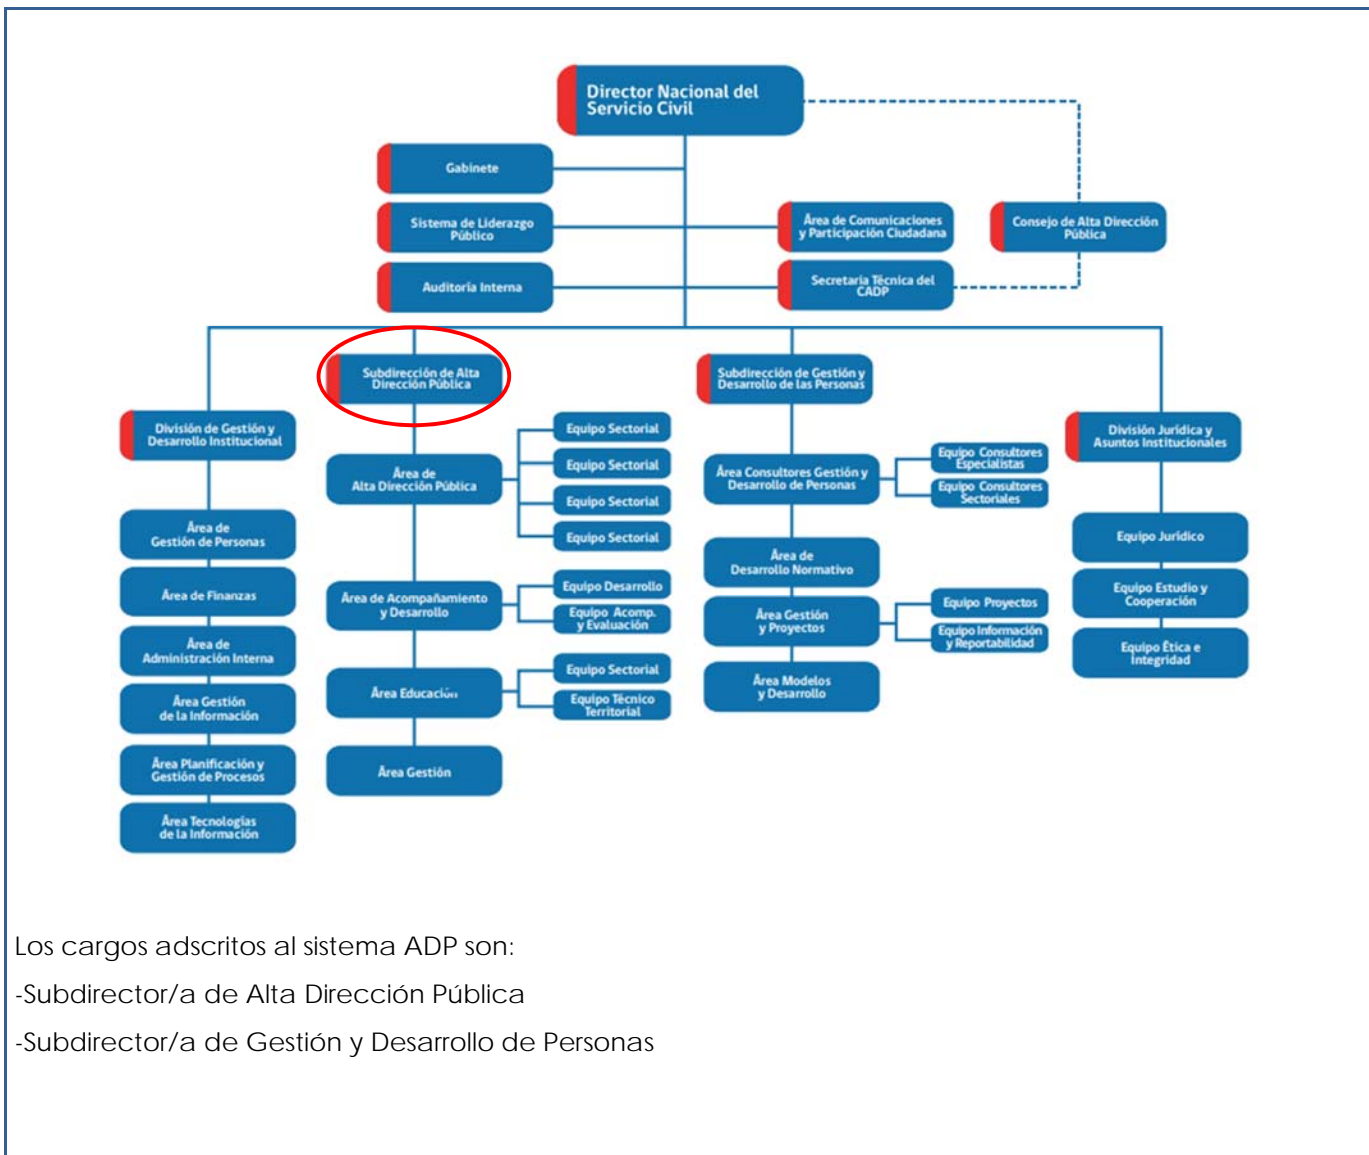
Director Nacional del Servicio Civil

Gabinete

Sistema de Liderazgo Público

Auditoría Interna

Área de Comunicaciones y Participación Ciudadana

Secretaría Técnica del CADP

Consejo de Alta Dirección Pública

División de Gestión y Desarrollo Institucional

Área de Gestión de Personas

Área de Finanzas

Área de Administración Interna

Área Gestión de la Información

Área Planificación y Gestión de Procesos

Área Tecnologías de la Información

Subdirección de Alta Dirección Pública

Área de Alta Dirección Pública

Equipo Sectorial

Equipo Sectorial

Equipo Sectorial

Equipo Sectorial

Área de Acompañamiento y Desarrollo

Equipo Desarrollo

Equipo Acomp. y Evaluación

Área Educación

Equipo Sectorial

Equipo Técnico Territorial

Área Gestión

Subdirección de Gestión y Desarrollo de las Personas

Área Consultores Gestión y Desarrollo de Personas

Equipo Consultores Especialistas

Equipo Consultores Sectoriales

Área de Desarrollo Normativo

Área Gestión y Proyectos

Equipo Proyectos

Equipo Información y Reportabilidad

Área Modelos y Desarrollo

División Jurídica y Asuntos Institucionales

Equipo Jurídico

Equipo Estudio y Cooperación

Equipo Ética e Integridad

Los cargos adscritos al sistema ADP son:

-Subdirector/a de Alta Dirección Pública

-Subdirector/a de Gestión y Desarrollo de Personas